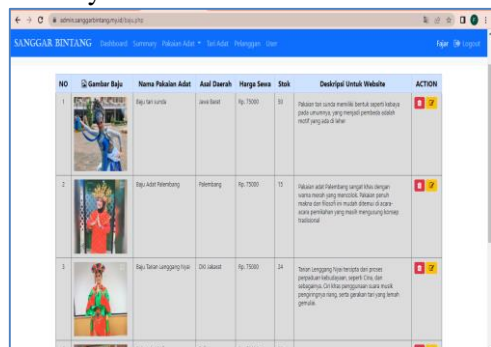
admin.sanggarbintang.my.id/baju.php

SANGGAR BINTANG Dashboard Summary Pakaian Adat Tari Adat Pelanggan User

Fajar Logout

| NO | Gambar Baju | Nama Pakaian Adat | Asal Daerah | Harga Sewa | Stok | Deskripsi Untuk Website | ACTION |
|---|---|---|---|---|---|---|---|
| 1 | | Baju tari sunda | Jawa Barat | Rp. 75000 | 30 | Pakaian tari sunda memiliki bentuk seperti kebaya pada umumnya, yang menjadi pembeda adalah motif yang ada di leher | |
| 2 | | Baju Adat Palembang | Palembang | Rp. 75000 | 15 | Pakaian adat Palembang sangat khas dengan warna merah yang mencolok. Pakaian penuh makna dan filosofi ini mudah ditemui di acara-acara pernikahan yang masih mengusung konsep tradisional | |
| 3 | | Baju Tarian Lenggang Nyai | DKI Jakarta | Rp. 75000 | 24 | Tarian Lenggang Nyai tercipta dari proses perpaduan kebudayaan, seperti Cina, dan sebagainya. Ciri khas penggunaan suara musik pengiringnya riang, serta gerakan tari yang lemah gemulai. | |